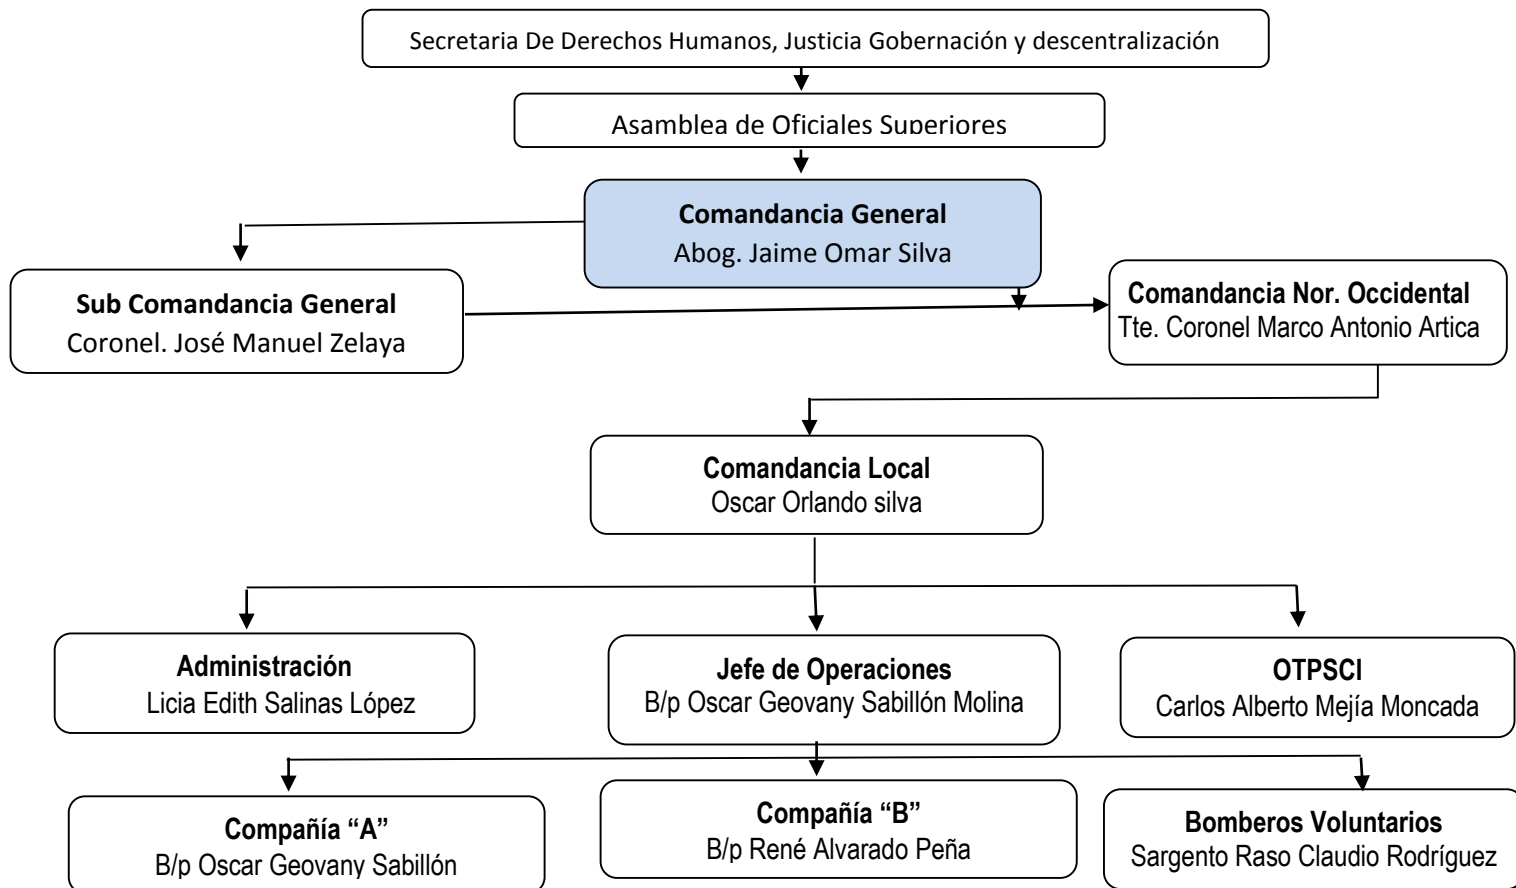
Secretaria De Derechos Humanos, Justicia Gobernación y descentralización

Asamblea de Oficiales Superiores

Comandancia General
Abog. Jaime Omar Silva

Sub Comandancia General
Coronel. José Manuel Zelaya

Comandancia Nor. Occidental
Tte. Coronel Marco Antonio Artica

Comandancia Local
Oscar Orlando silva

Administración
Licia Edith Salinas López

Jefe de Operaciones
B/p Oscar Geovany Sabillón Molina

OTPSCI
Carlos Alberto Mejía Moncada

Compañía "A"
B/p Oscar Geovany Sabillón

Compañía "B"
B/p René Alvarado Peña

Bomberos Voluntarios
Sargento Raso Claudio Rodríguez